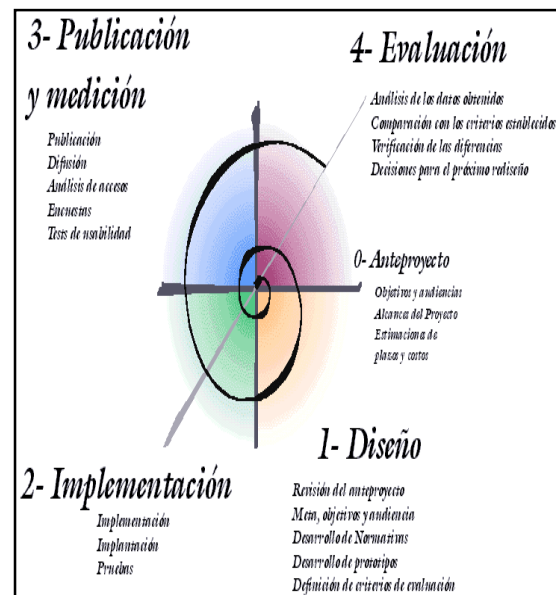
3- Publicación y medición

Publicación
Difusión
Análisis de accesos
Encuestas
Tests de usabilidad

4- Evaluación

Análisis de los datos obtenidos
Comparación con los criterios establecidos
Verificación de las diferencias
Decisiones para el próximo rediseño

0- Anteproyecto

Objetivos y audiencias
Alcance del Proyecto
Estimaciones de plazos y costos

1- Diseño

Revisión del anteproyecto
Meta, objetivos y audiencia
Desarrollo de Normativas
Desarrollo de prototipos
Definición de criterios de evaluación

2- Implementación

Implementación
Implantación
Pruebas